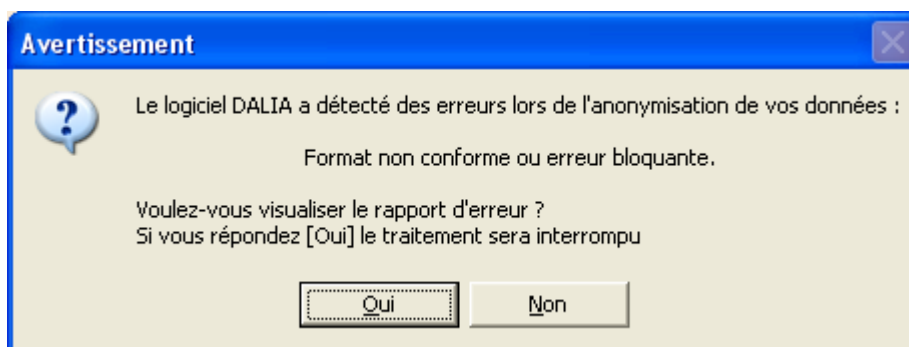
Avertissement

?

Le logiciel DALIA a détecté des erreurs lors de l'anonymisation de vos données :

Format non conforme ou erreur bloquante.

Voulez-vous visualiser le rapport d'erreur ?
Si vous répondez [Oui] le traitement sera interrompu

Oui

Non